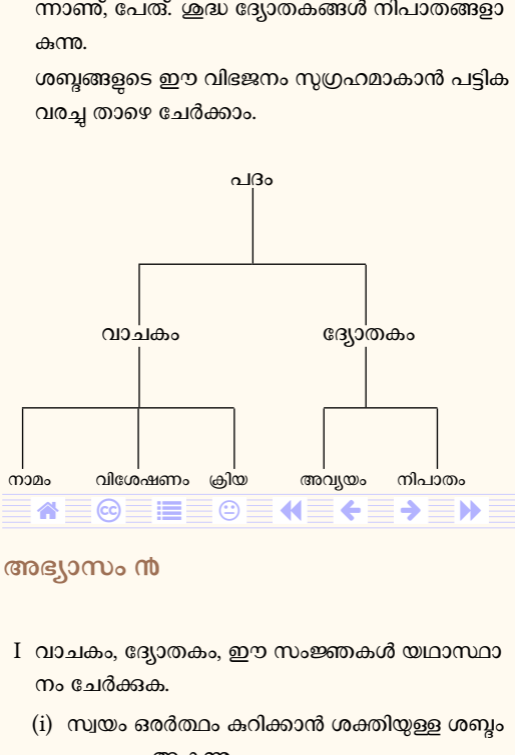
ന്നാണ്, പേര്. ശുദ്ധ ദ്യോതകങ്ങൾ നിപാതങ്ങളാകുന്നു.

ശബ്ദങ്ങളുടെ ഈ വിഭജനം സുഗ്രഹമാകാൻ പട്ടിക വരച്ചു താഴെ ചേർക്കാം.

പദം

വാചകം

ദ്യോതകം

നാമം വിശേഷണം ക്രിയ അവ്യയം നിപാതം

അഭ്യാസം ൯

I വാചകം, ദ്യോതകം, ഈ സംജ്ഞകൾ യഥാസ്ഥാനം ചേർക്കുക.

(i) സ്വയം ഒർത്ഥം കുറിക്കാൻ ശക്തിയുള്ള ശബ്ദം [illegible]